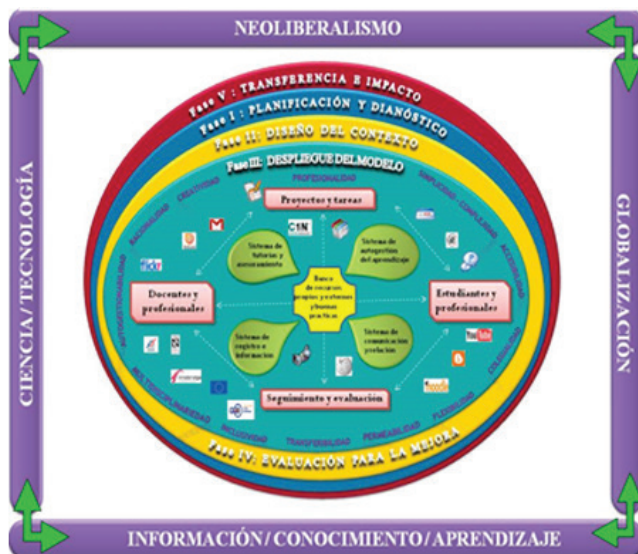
NEOLIBERALISMO

Fase V : TRANSFERENCIA E IMPACTO

Fase I : PLANIFICACIÓN Y DIANÓSTICO

Fase II: DISEÑO DEL CONTEXTO

Fase III: DESPLIEGUE DEL MODELO

PROFESIONALIDAD

RACIONALIDAD

CREATIVIDAD

SIMPLICIDAD - COMPLEJIDAD

ACCESIBILIDAD

Proyectos y tareas

CSN

Sistema de tutorías y asesoramiento

Sistema de autogestión del aprendizaje

Banco de recursos propios y externos y buenas prácticas

Docentes y profesionales

Estudiantes y profesionales

Sistema de registro e información

Sistema de comunicación y relación

AUTOINSTRUCCIONALIDAD

MULTIDISCIPLINARIEDAD

COLABORACIÓN

FLEXIBILIDAD

Seguimiento y evaluación

INCLUSIVIDAD

TRANSFERIBILIDAD

PERMEABILIDAD

Fase IV: EVALUACIÓN PARA LA MEJORA

CIENCIA / TECNOLOGÍA

GLOBALIZACIÓN

INFORMACIÓN / CONOCIMIENTO / APRENDIZAJE